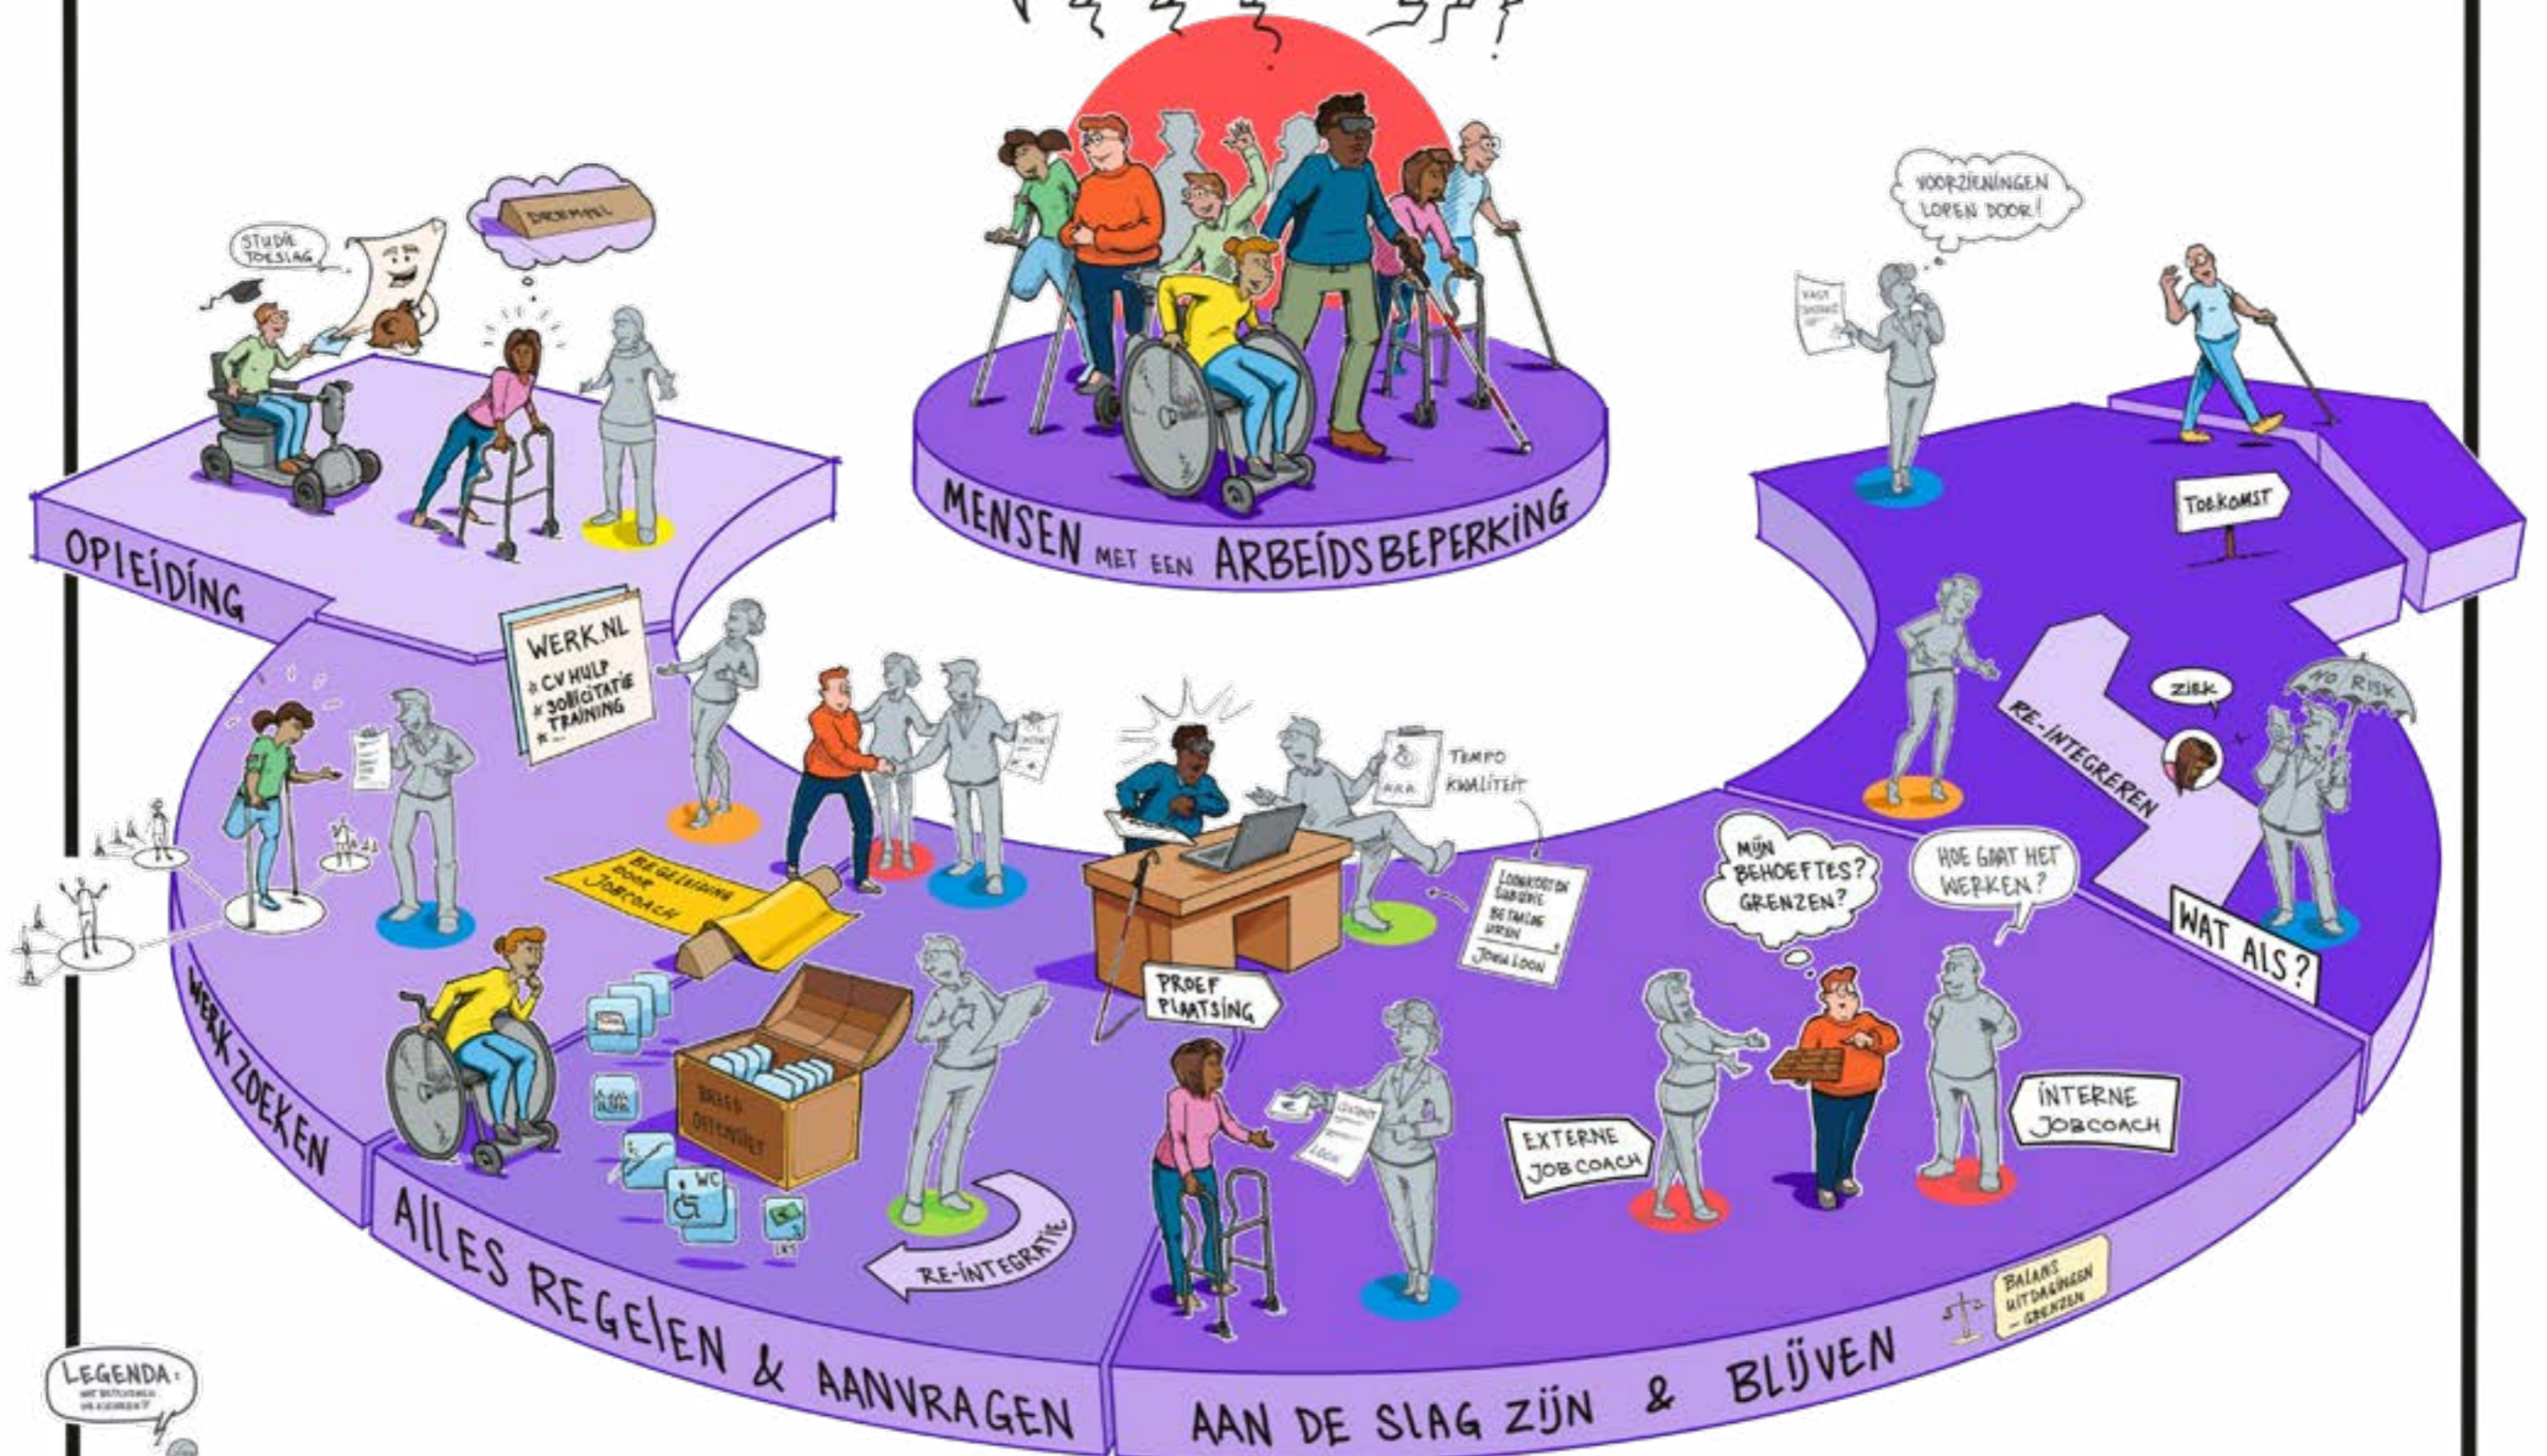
MENSEN MET EEN ARBEIDSBEPERKING

STUDIE TOESLAG

DREMPEL

OPLEIDING

VOORZIENINGEN LOPEN DOOR!

VAST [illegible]

TOEKOMST

WERK.NL
* CV HULP
* SOLLICITATIE TRAINING
* ...

ZIEK

NO RISK

RE-INTEGREREN

TEMPO KWALITEIT

LOONKOSTEN SUBSIDIE
BETAALDE UREN
JOUW LOON

BEGELEIDING DOOR JOBCOACH

MIJN BEHOEFTES? GRENZEN?

HOE GAAT HET WERKEN?

WAT ALS?

WERK ZOEKEN

PROEF PLAATSING

BREED OFFENSIEF

WC

RE-INTEGRATIE

EXTERNE JOB COACH

INTERNE JOBCOACH

ALLES REGELEN & AANVRAGEN

AAN DE SLAG ZIJN & BLIJVEN

BALANS UITDAGINGEN - GRENZEN

LEGENDA: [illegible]